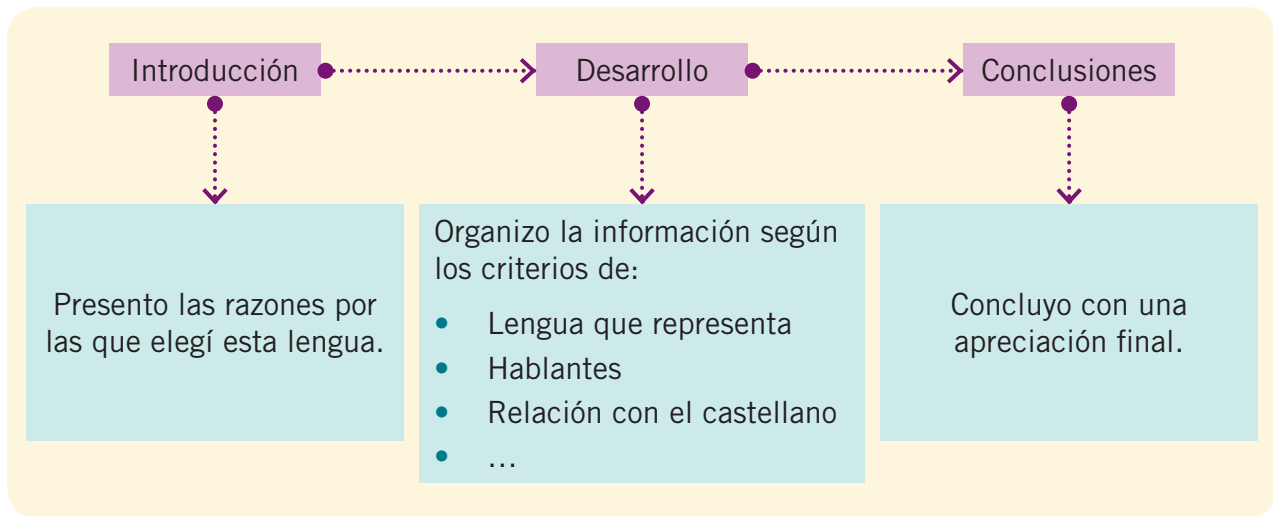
Introducción

Desarrollo

Conclusiones

Presento las razones por las que elegí esta lengua.

Organizo la información según los criterios de:

- Lengua que representa
- Hablantes
- Relación con el castellano
- …

Concluyo con una apreciación final.